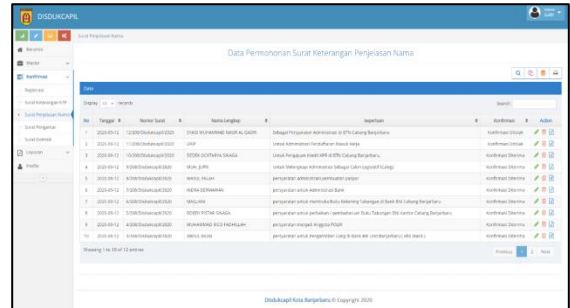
DISDUKCAPIL

Surat Penjelasan Nama

Beranda
Master
Konfirmasi
Registrasi
Surat Keterangan KTP
Surat Penjelasan Nama
Surat Pengantar
Surat Domisili
Laporan
Profile

Data Permohonan Surat Keterangan Penjelasan Nama

Data

Display 10 records

Search:

| No | Tanggal | Nomor Surat | Nama Lengkap | Keperluan | Konfirmasi | Action |
|---|---|---|---|---|---|---|
| 1 | 2020-05-12 | 12/2006/Disdukcapil/2020 | SYAID MUHAMMAD NASIR AL-QADRI | Sebagai Persyaratan Administrasi di BTN Cabang Banjarbaru | Konfirmasi Ditolak | |
| 2 | 2020-05-12 | 11/2006/Disdukcapil/2020 | UWP | Untuk Administrasi Pendaftaran Masuk kerja | Konfirmasi Ditolak | |
| 3 | 2020-05-12 | 10/2006/Disdukcapil/2020 | RODEN OKTAFHIA SIAGIA | Untuk Pengajuan Kredit KPR di BTN Cabang Banjarbaru | Konfirmasi Diterima | |
| 4 | 2020-05-12 | 9/2006/Disdukcapil/2020 | NUR. JUPRI | Untuk Melengkapi Administrasi Sebagai Calon Legislatif/Caleg | Konfirmasi Diterima | |
| 5 | 2020-05-12 | 8/2006/Disdukcapil/2020 | MASGI, HALAH | persyaratan administrasi pembuatan paspor | Konfirmasi Diterima | |
| 6 | 2020-05-12 | 7/2006/Disdukcapil/2020 | INDRA DERMAWAN | persyaratan untuk Administrasi Bank | Konfirmasi Diterima | |
| 7 | 2020-05-12 | 6/2006/Disdukcapil/2020 | MAULANA | persyaratan untuk membuka Buku Rekening Tabungan di Bank BNI Cabang Banjarbaru | Konfirmasi Diterima | |
| 8 | 2020-05-12 | 5/2006/Disdukcapil/2020 | RODEN PATHR SIAGIA | persyaratan untuk perbaikan / pembaharuan Buku Tabungan BNI kantor Cabang Banjarbaru | Konfirmasi Diterima | |
| 9 | 2020-05-12 | 4/2006/Disdukcapil/2020 | MUHAMMAD RIZA FADHILLAH | persyaratan menjadi Anggota POLRI | Konfirmasi Diterima | |
| 10 | 2020-05-12 | 3/2006/Disdukcapil/2020 | ABDUL SALIM | persyaratan untuk mengambil uang di Bank BRI Unit Banjarbaru (BRI Mars) | Konfirmasi Diterima | |

Showing 1 to 10 of 12 entries

Previous 1 2 Next

Disdukcapil Kota Banjarbaru © Copyright 2020